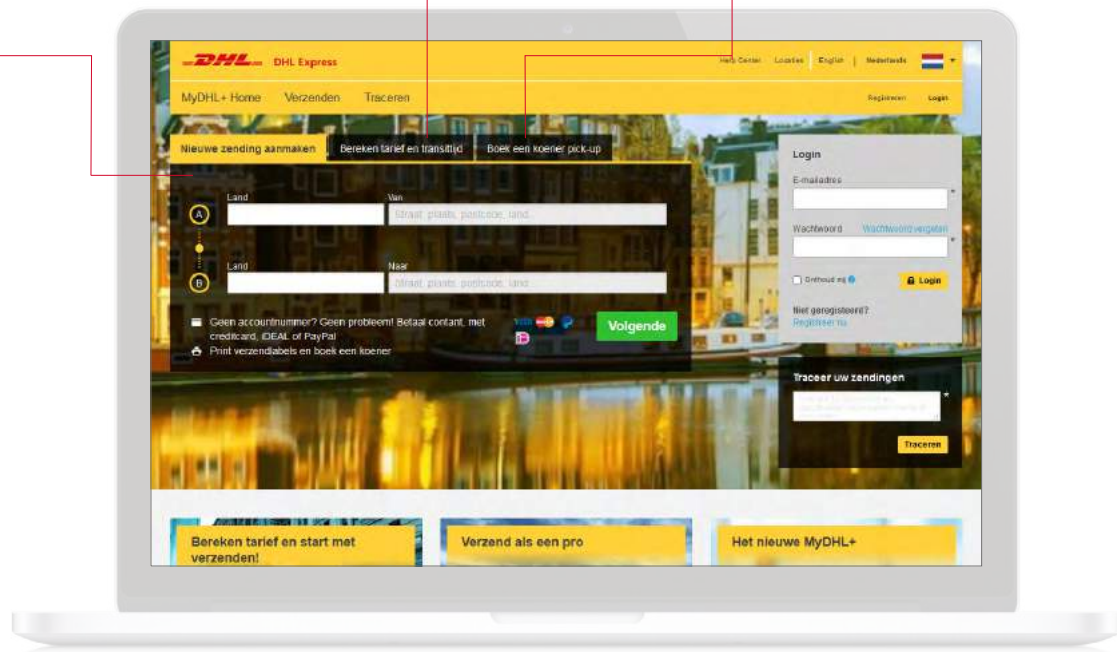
DHL DHL Express

Help Center Locaties English | Nederlands

MyDHL+ Home Verzenden Traceren

Registreren Login

Nieuwe zending aanmaken Bereken tarief en transittijd Boek een koerier pick-up

A Land Van Straat, plaats, postcode, land...

B Land Naar Straat, plaats, postcode, land...

Geen accountnummer? Geen probleem! Betaal contant, met creditcard, iDEAL of PayPal

Print verzendlabels en boek een koerier

Volgende

Login

E-mailadres *

Wachtwoord Wachtwoord vergeten *

Onthoud mij Login

Niet geregistreerd? Registreer nu

Traceer uw zendingen

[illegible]

Traceren

Bereken tarief en start met verzenden!

Verzend als een pro

Het nieuwe MyDHL+